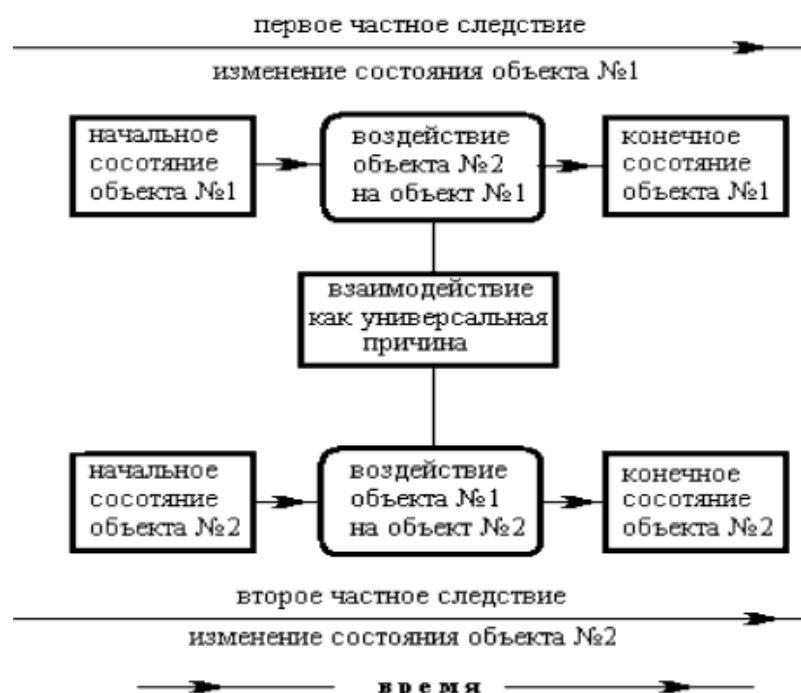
первое частное следствие

изменение состояния объекта №1

начальное сосотяние объекта №1

воздействие объекта №2 на объект №1

конечное сосотяние объекта №1

взаимодействие как универсальная причина

начальное сосотяние объекта №2

воздействие объекта №1 на объект №2

конечное сосотяние объекта №2

второе частное следствие

изменение состояния объекта №2

время